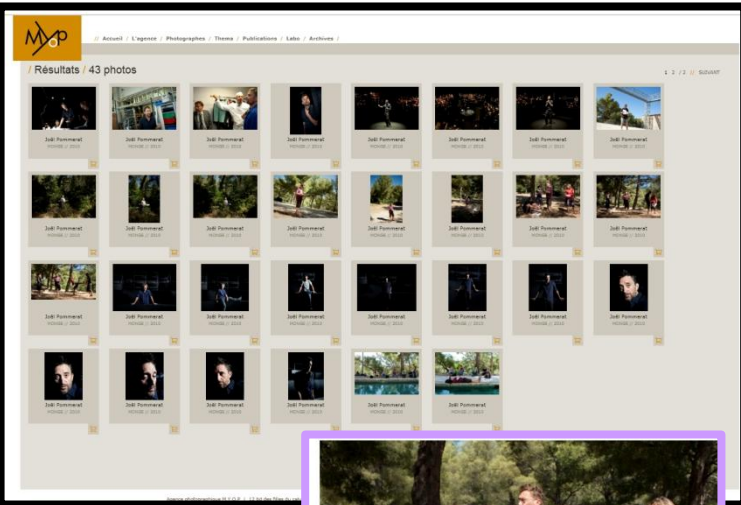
MYOP

// Accueil / L'agence / Photographes / Thema / Publications / Labs / Archives /

/ Résultats / 43 photos

1 2 / 3 // SUIVANT

Joël Pommerat
MYOP // 2010

Joël Pommerat
MYOP // 2010

Joël Pommerat
MYOP // 2010

Joël Pommerat
MYOP // 2010

Joël Pommerat
MYOP // 2010

Joël Pommerat
MYOP // 2010

Joël Pommerat
MYOP // 2010

Joël Pommerat
MYOP // 2010

Joël Pommerat
MYOP // 2010

Joël Pommerat
MYOP // 2010

Joël Pommerat
MYOP // 2010

Joël Pommerat
MYOP // 2010

Joël Pommerat
MYOP // 2010

Joël Pommerat
MYOP // 2010

Joël Pommerat
MYOP // 2010

Joël Pommerat
MYOP // 2010

Joël Pommerat
MYOP // 2010

Joël Pommerat
MYOP // 2010

Joël Pommerat
MYOP // 2010

Joël Pommerat
MYOP // 2010

Joël Pommerat
MYOP // 2010

Joël Pommerat
MYOP // 2010

Joël Pommerat
MYOP // 2010

Joël Pommerat
MYOP // 2010

Joël Pommerat
MYOP // 2010

Joël Pommerat
MYOP // 2010

Joël Pommerat
MYOP // 2010

Joël Pommerat
MYOP // 2010

Joël Pommerat
MYOP // 2010

Joël Pommerat
MYOP // 2010

Agence photographique M.Y.O.P. // 17 bd des Filles du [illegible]